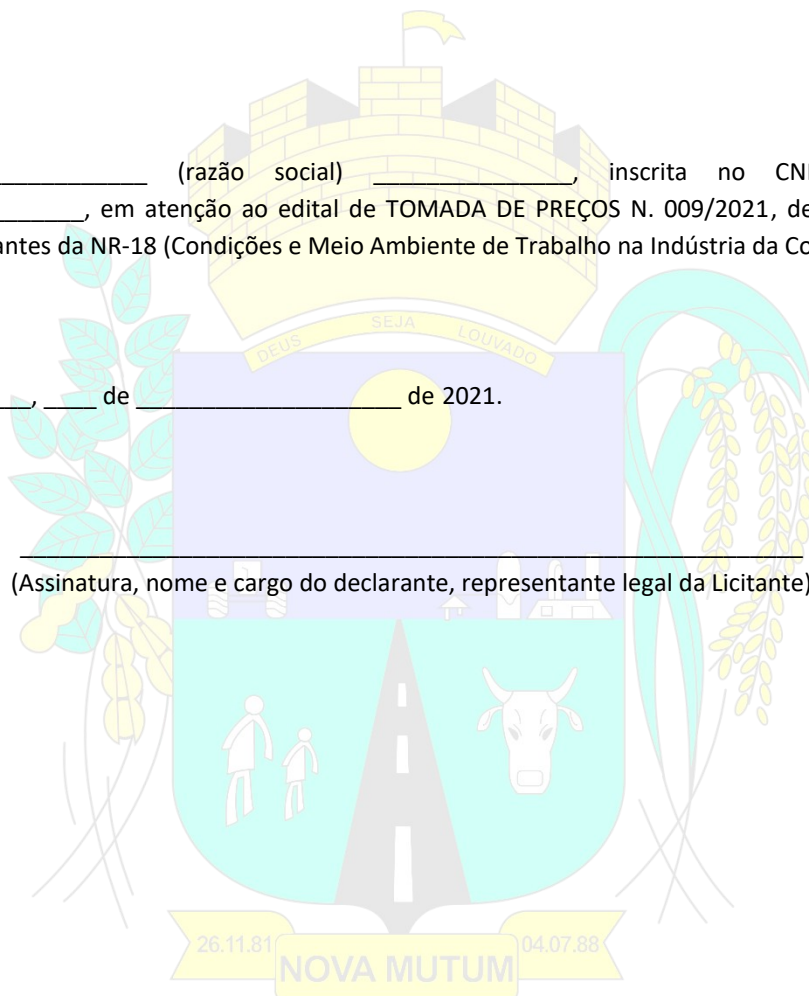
___________ (razão social) _______________, inscrita no CN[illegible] _______, em atenção ao edital de TOMADA DE PREÇOS N. 009/2021, de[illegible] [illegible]antes da NR-18 (Condições e Meio Ambiente de Trabalho na Indústria da Co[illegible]

DEUS SEJA LOUVADO

___, ____ de ____________________ de 2021.

___________________________________________________________
(Assinatura, nome e cargo do declarante, representante legal da Licitante)

26.11.81 NOVA MUTUM 04.07.88